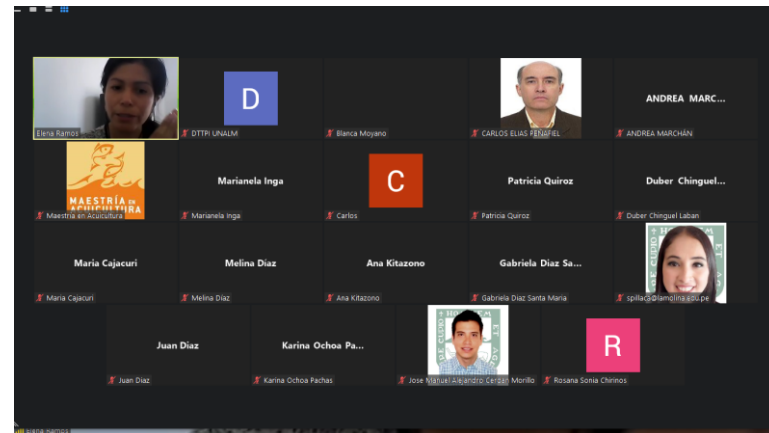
Elena Ramos

D
DTTPI UNALM

Blanca Moyano

CARLOS ELIAS PEÑAFIEL

ANDREA MARC...
ANDREA MARCHÁN

MAESTRÍA EN ACUICULTURA
Maestria en Acuicultura

Marianela Inga
Marianela Inga

C
Carlos

Patricia Quiroz
Patricia Quiroz

Duber Chinguel...
Duber Chinguel Laban

Maria Cajacuri
Maria Cajacuri

Melina Diaz
Melina Diaz

Ana Kitazono
Ana Kitazono

Gabriela Diaz Sa...
Gabriela Diaz Santa Maria

spilla@lamolina.edu.pe

Juan Diaz
Juan Diaz

Karina Ochoa Pa...
Karina Ochoa Pachas

Jose Manuel Alejandro Cerdan Morillo

R
Rosana Sonia Chirinos

Elena Ramos